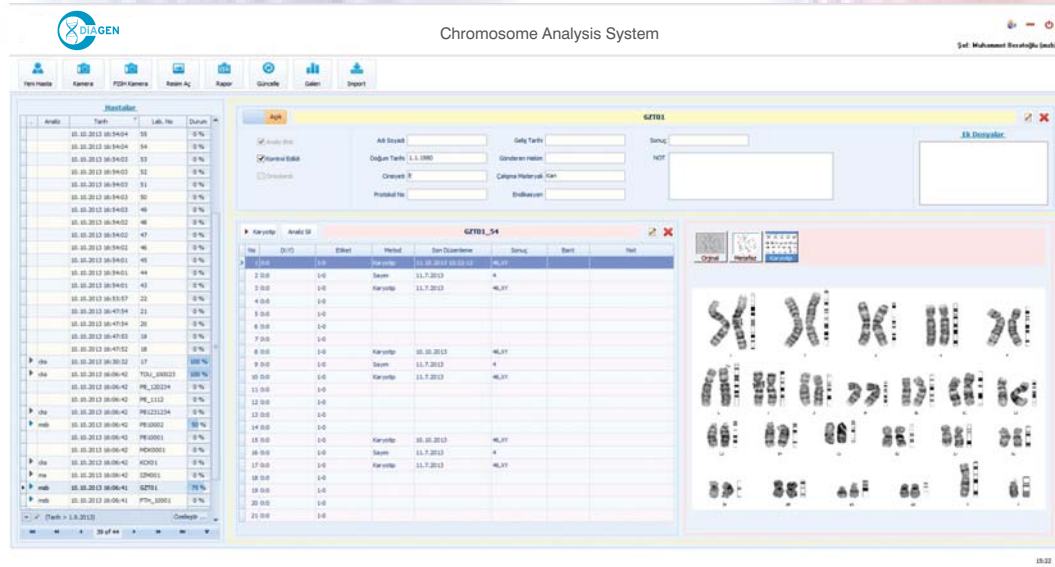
DIAGEN

Chromosome Analysis System

Şef: Muhammet Bezatoğlu (mch)

Yeni Hasta | Kamera | FISH Kamera | Resim Aç | Rapor | Güncelle | Galeri | Import

Hastalar

| | Analiz | Tarih | Lab. No | Durum |
|---|---|---|---|---|
| | | 10.10.2013 16:54:04 | 55 | 0 % |
| | | 10.10.2013 16:54:04 | 54 | 0 % |
| | | 10.10.2013 16:54:03 | 53 | 0 % |
| | | 10.10.2013 16:54:03 | 52 | 0 % |
| | | 10.10.2013 16:54:03 | 51 | 0 % |
| | | 10.10.2013 16:54:03 | 50 | 0 % |
| | | 10.10.2013 16:54:03 | 49 | 0 % |
| | | 10.10.2013 16:54:02 | 48 | 0 % |
| | | 10.10.2013 16:54:02 | 47 | 0 % |
| | | 10.10.2013 16:54:02 | 46 | 0 % |
| | | 10.10.2013 16:54:01 | 45 | 0 % |
| | | 10.10.2013 16:54:01 | 44 | 0 % |
| | | 10.10.2013 16:54:01 | 43 | 0 % |
| | | 10.10.2013 16:53:57 | 22 | 0 % |
| | | 10.10.2013 16:47:54 | 21 | 0 % |
| | | 10.10.2013 16:47:54 | 20 | 0 % |
| | | 10.10.2013 16:47:53 | 19 | 0 % |
| | | 10.10.2013 16:47:52 | 18 | 0 % |
| ▶ | cba | 10.10.2013 16:30:32 | 17 | 100 % |
| ▶ | cba | 10.10.2013 16:06:42 | TOU_100023 | 100 % |
| | | 10.10.2013 16:06:42 | PB_120234 | 0 % |
| | | 10.10.2013 16:06:42 | PB_1112 | 0 % |
| ▶ | cba | 10.10.2013 16:06:42 | PB1231234 | 0 % |
| ▶ | mcb | 10.10.2013 16:06:42 | PB10002 | 50 % |
| | | 10.10.2013 16:06:42 | PB10001 | 0 % |
| | | 10.10.2013 16:06:42 | MDK0001 | 0 % |
| ▶ | cba | 10.10.2013 16:06:42 | KCK01 | 0 % |
| ▶ | mx | 10.10.2013 16:06:42 | IZM001 | 0 % |
| ▶ | mcb | 10.10.2013 16:06:41 | GZT01 | 75 % |
| ▶ | mcb | 10.10.2013 16:06:41 | FTH_10001 | 0 % |

(Tarih > 1.6.2013) Özelleştir ...
39 of 44

Açık
GZT01
Analiz Bitti
Kontrol Edildi
Onaylandı
Adı Soyadı
Doğum Tarihi 1.1.1980
Cinsiyeti E
Protokol No
Geliş Tarihi
Gönderen Hekim
Çalışma Materyali Kan
Endikasyon
Sonuç
NOT
Ek Dosyalar

Karyotip | Analiz Sil
GZT01_54

| No | (X/Y) | Etiket | Metod | Son Düzenleme | Sonuç | Bant | Not |
|---|---|---|---|---|---|---|---|
| 1 | 0:0 | 1-0 | Karyotip | 11.10.2013 10:23:13 | 46,XY | | |
| 2 | 0:0 | 1-0 | Sayım | 11.7.2013 | 4 | | |
| 3 | 0:0 | 1-0 | Karyotip | 11.7.2013 | 46,XY | | |
| 4 | 0:0 | 1-0 | | | | | |
| 5 | 0:0 | 1-0 | | | | | |
| 6 | 0:0 | 1-0 | | | | | |
| 7 | 0:0 | 1-0 | | | | | |
| 8 | 0:0 | 1-0 | Karyotip | 10.10.2013 | 46,XY | | |
| 9 | 0:0 | 1-0 | Sayım | 11.7.2013 | 4 | | |
| 10 | 0:0 | 1-0 | Karyotip | 11.7.2013 | 46,XY | | |
| 11 | 0:0 | 1-0 | | | | | |
| 12 | 0:0 | 1-0 | | | | | |
| 13 | 0:0 | 1-0 | | | | | |
| 14 | 0:0 | 1-0 | | | | | |
| 15 | 0:0 | 1-0 | Karyotip | 10.10.2013 | 46,XY | | |
| 16 | 0:0 | 1-0 | Sayım | 11.7.2013 | 4 | | |
| 17 | 0:0 | 1-0 | Karyotip | 11.7.2013 | 46,XY | | |
| 18 | 0:0 | 1-0 | | | | | |
| 19 | 0:0 | 1-0 | | | | | |
| 20 | 0:0 | 1-0 | | | | | |
| 21 | 0:0 | 1-0 | | | | | |

Orjinal | Metafaz | Karyotip

15:22